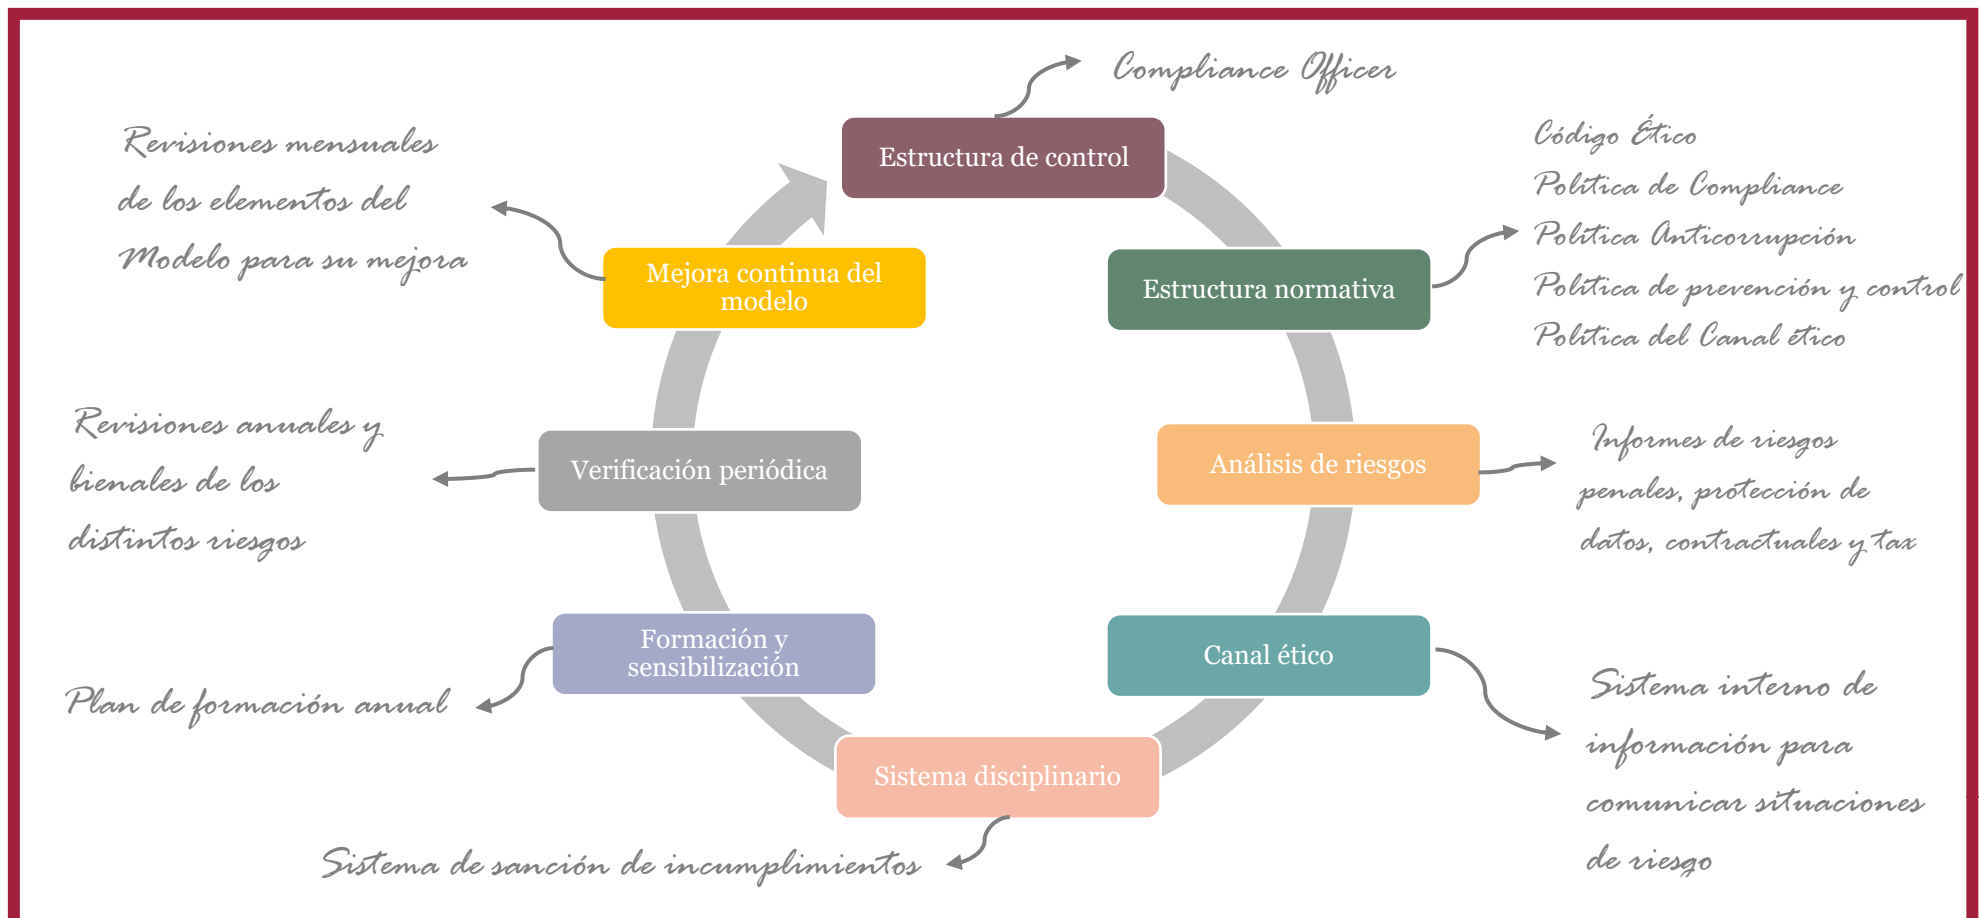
Compliance Officer

Estructura de control

Revisiones mensuales de los elementos del Modelo para su mejora

Código Ético
Política de Compliance
Política Anticorrupción
Política de prevención y control
Política del Canal ético

Mejora continua del modelo

Estructura normativa

Revisiones anuales y bienales de los distintos riesgos

Verificación periódica

Análisis de riesgos

Informes de riesgos penales, protección de datos, contractuales y tax

Formación y sensibilización

Canal ético

Plan de formación anual

Sistema interno de información para comunicar situaciones de riesgo

Sistema disciplinario

Sistema de sanción de incumplimientos